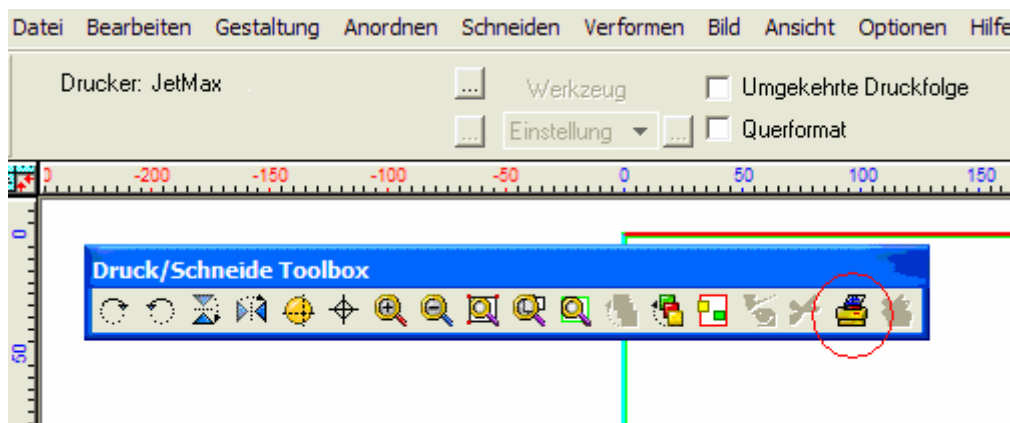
Datei Bearbeiten Gestaltung Anordnen Schneiden Verformen Bild Ansicht Optionen Hilfe

Drucker: JetMax ... Werkzeug Umgekehrte Druckfolge

... Einstellung ... Querformat

0 -200 -150 -100 -50 0 50 100 150

0

50

Druck/Schneide Toolbox